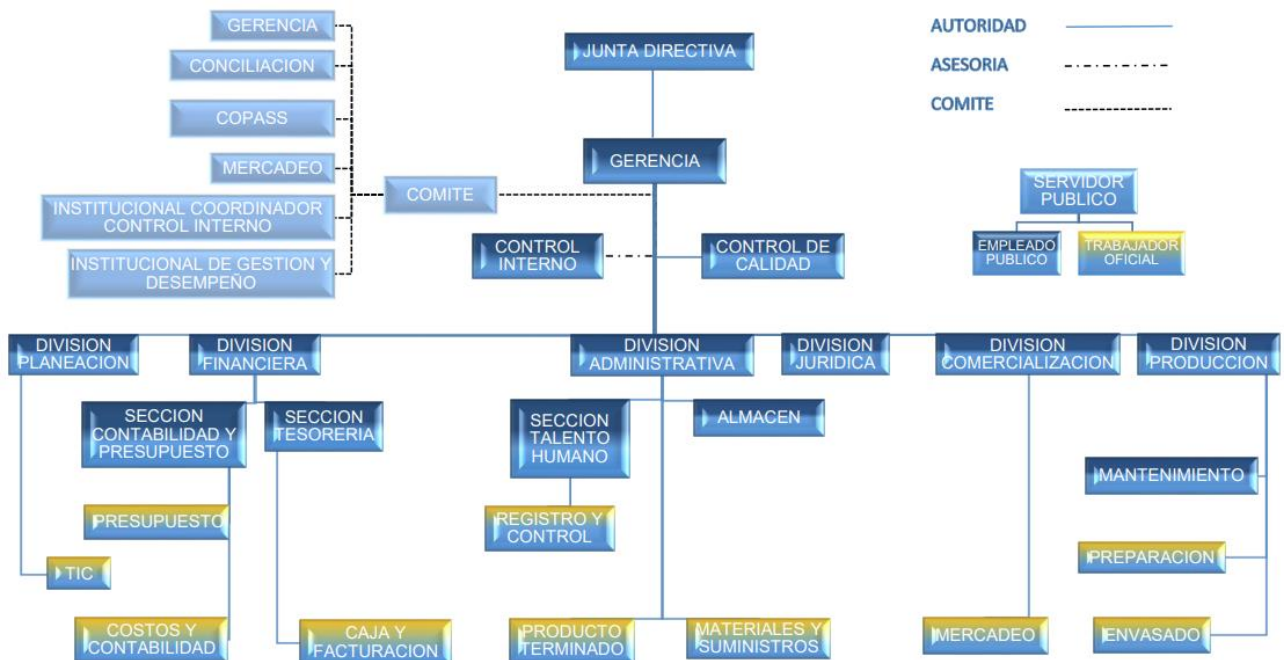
GERENCIA
CONCILIACION
COPASS
MERCADEO
INSTITUCIONAL COORDINADOR CONTROL INTERNO
INSTITUCIONAL DE GESTION Y DESEMPEÑO
COMITE

JUNTA DIRECTIVA
GERENCIA
CONTROL INTERNO
CONTROL DE CALIDAD

AUTORIDAD
ASESORIA
COMITE

SERVIDOR PUBLICO
EMPLEADO PUBLICO
TRABAJADOR OFICIAL

DIVISION PLANEACION
DIVISION FINANCIERA
DIVISION ADMINISTRATIVA
DIVISION JURIDICA
DIVISION COMERCIALIZACION
DIVISION PRODUCCION

SECCION CONTABILIDAD Y PRESUPUESTO
SECCION TESORERIA
SECCION TALENTO HUMANO
ALMACEN
MANTENIMIENTO
PRESUPUESTO
REGISTRO Y CONTROL
TIC
PREPARACION
COSTOS Y CONTABILIDAD
CAJA Y FACTURACION
PRODUCTO TERMINADO
MATERIALES Y SUMINISTROS
MERCADEO
ENVASADO